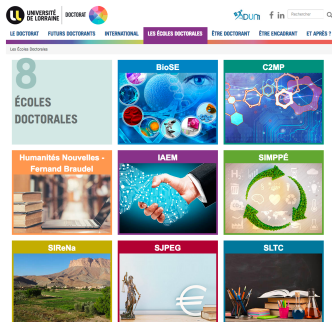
UNIVERSITÉ DE LORRAINE | DOCTORAT

ADUM f in Rechercher

LE DOCTORAT FUTURS DOCTORANTS INTERNATIONAL LES ÉCOLES DOCTORALES ÊTRE DOCTORANT ÊTRE ENCADRANT ET APRÈS ?

Les Écoles Doctorales

8 ÉCOLES DOCTORALES

BioSE

C2MP

Humanités Nouvelles - Fernand Braudel

IAEM

SIMPPÉ

SIReNa

SJPEG

SLTC